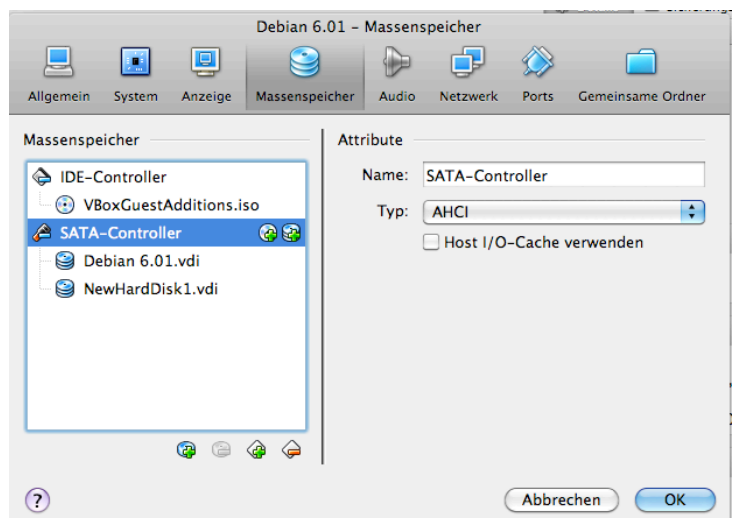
Debian 6.01 – Massenspeicher

Allgemein System Anzeige Massenspeicher Audio Netzwerk Ports Gemeinsame Ordner

Massenspeicher

IDE-Controller
VBoxGuestAdditions.iso
SATA-Controller
Debian 6.01.vdi
NewHardDisk1.vdi

Attribute

Name: SATA-Controller

Typ: AHCI

Host I/O-Cache verwenden

?

Abbrechen OK